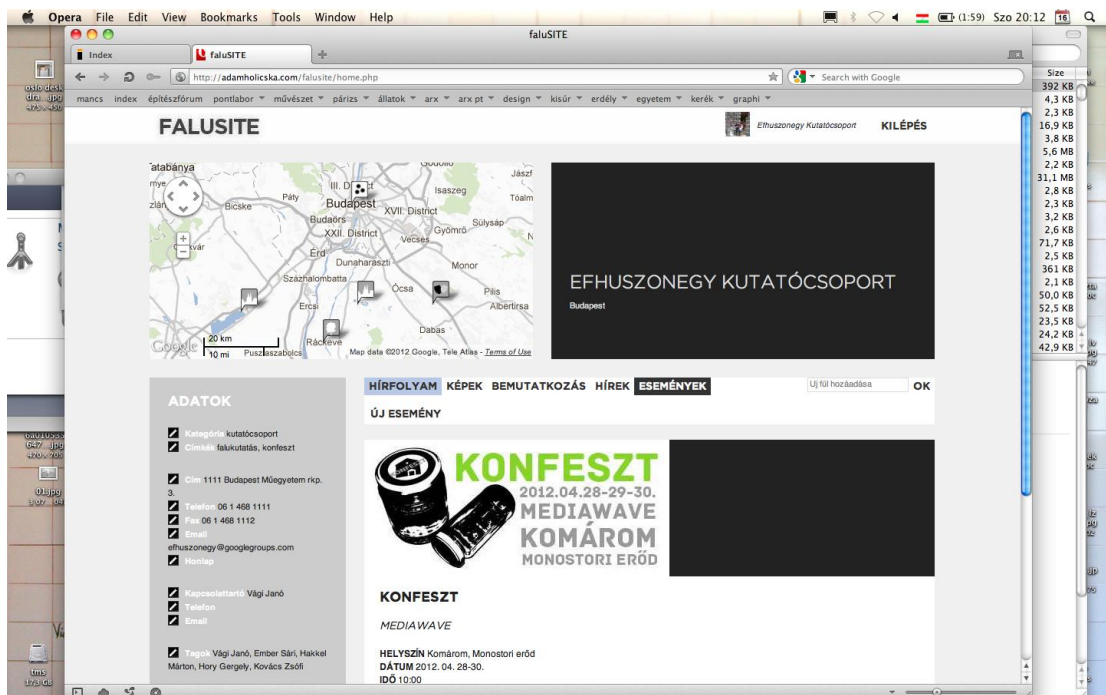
Opera File Edit View Bookmarks Tools Window Help

(1:59) Szo 20:12 16

faluSITE

Index

faluSITE

http://adamholicska.com/falusite/home.php

Search with Google

mancs index építészfórum pontlabor művészet párizs állatok arx arx pt design kisür erdély egyetem kerék graphi

Size
392 KB
4,3 KB
2,3 KB
16,9 KB
3,8 KB
5,6 MB
2,2 KB
31,1 MB
2,8 KB
2,3 KB
3,2 KB
2,6 KB
71,7 KB
2,5 KB
361 KB
2,1 KB
50,0 KB
52,5 KB
23,5 KB
24,2 KB
42,9 KB

FALUSITE

Efhuszonegy Kutatócsoport KILÉPÉS

Tatabánya Páty Bicske Budapest III. District Isaszeg Jászf Tóalm XVII. District Budaörs Sülysáp XXII. District Gyömrő Vecsés Érd Dunaharaszti Monor Százhalombatta Ócsa Pilis Ercsi Albertirsa Dabas Ráckeve Pusztaszabolcs 20 km 10 mi Map data ©2012 Google, Tele Atlas - Terms of Use

EFHUSZONEGY KUTATÓCSOPORT

Budapest

ADATOK

Kategória kutatócsoport
Címkék falukutatás, konfeszt

Cím 1111 Budapest Műegyetem rkp. 3.
Telefon 06 1 468 1111
Fax 06 1 468 1112
Email
efhuszonegy@googlegroups.com
Honlap

Kapcsolattartó Vági Janó
Telefon
Email

Tagok Vági Janó, Ember Sári, Hakkel Márton, Hory Gergely, Kovács Zsófi

HÍRFOLYAM KÉPEK BEMUTATKOZÁS HÍREK ESEMÉNYEK

Új fül hozáadása OK

ÚJ ESEMÉNY

KONFESZT 2012.04.28-29-30. MEDIAWAVE KOMÁROM MONOSTORI ERŐD

KONFESZT

MEDIAWAVE

HELYSZÍN Komárom, Monostori erőd
DÁTUM 2012. 04. 28-30.
IDŐ 10:00